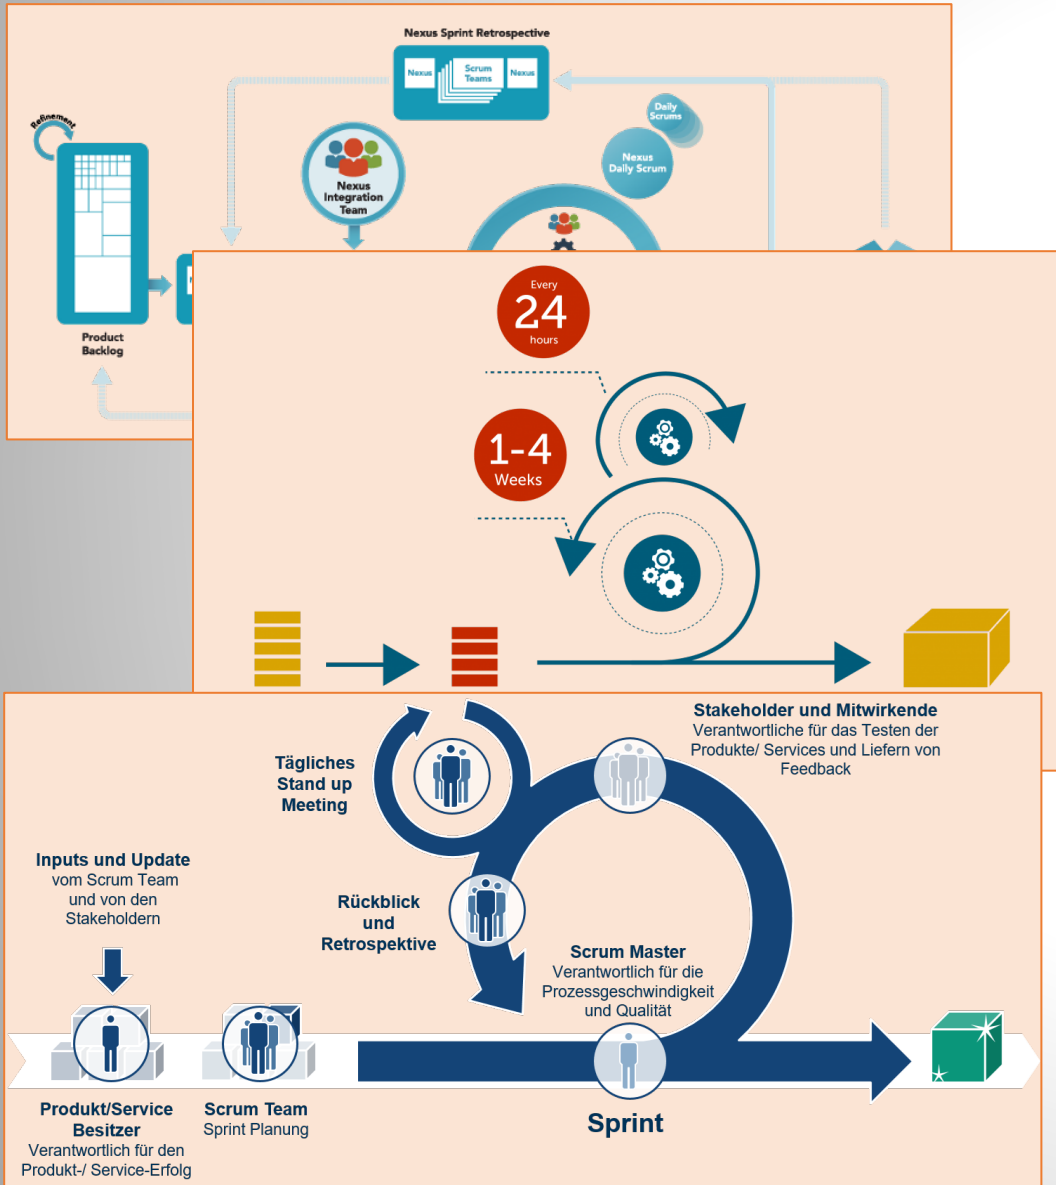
Nexus Sprint Retrospective

Nexus

Scrum Teams

Nexus

Refinement

Daily Scrums

Nexus Daily Scrum

Nexus Integration Team

Product Backlog

Every
24
hours

1-4
Weeks

Stakeholder und Mitwirkende
Verantwortliche für das Testen der Produkte/ Services und Liefern von Feedback

Tägliches Stand up Meeting

Inputs und Update
vom Scrum Team und von den Stakeholdern

Rückblick und Retrospektive

Scrum Master
Verantwortlich für die Prozessgeschwindigkeit und Qualität

Produkt/Service Besitzer
Verantwortlich für den Produkt-/ Service-Erfolg

Scrum Team
Sprint Planung

Sprint